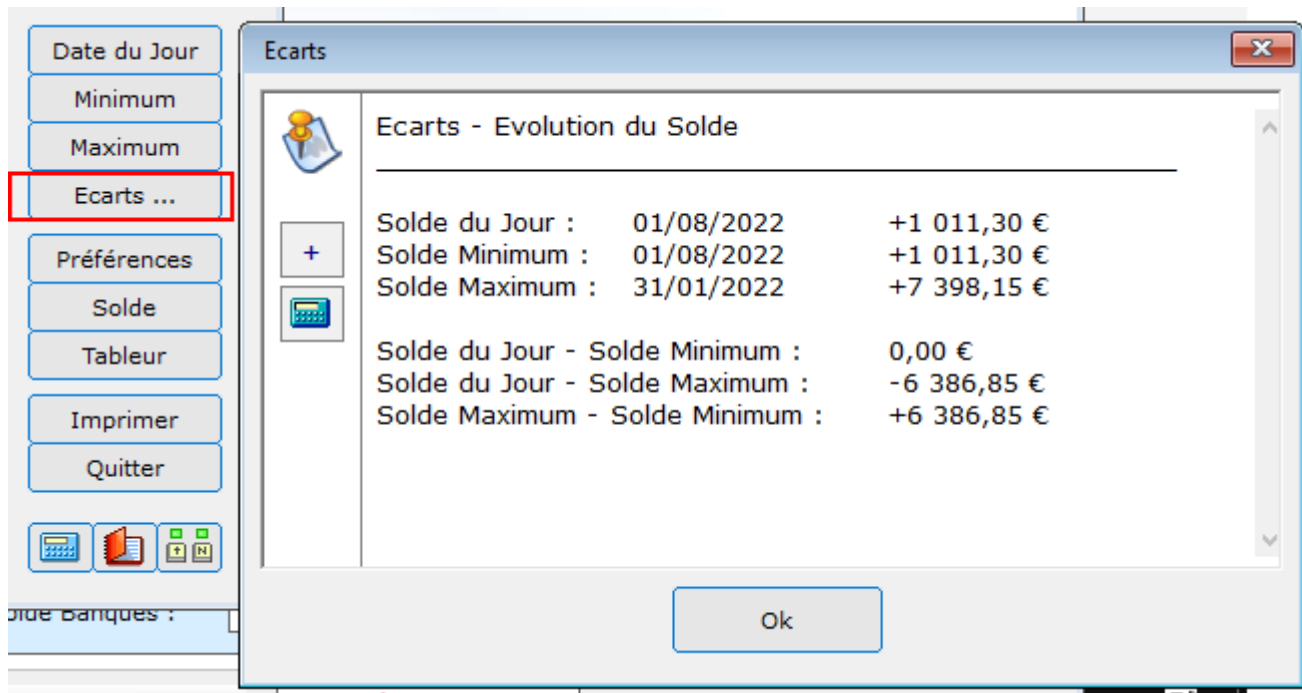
Date du Jour
Minimum
Maximum
Ecarts ...
Préférences
Solde
Tableur
Imprimer
Quitter

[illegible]olde Banques :

Ecarts

Ecarts - Evolution du Solde

+

| | | |
|---|---|---|
| Solde du Jour : | 01/08/2022 | +1 011,30 € |
| Solde Minimum : | 01/08/2022 | +1 011,30 € |
| Solde Maximum : | 31/01/2022 | +7 398,15 € |

Solde du Jour - Solde Minimum : 0,00 €
Solde du Jour - Solde Maximum : -6 386,85 €
Solde Maximum - Solde Minimum : +6 386,85 €

Ok